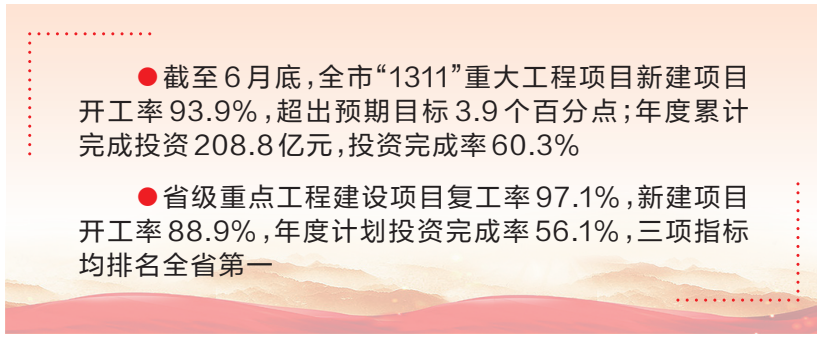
●截至6月底，全市“1311”重大工程项目新建项目开工率93.9%，超出预期目标3.9个百分点；年度累计完成投资208.8亿元，投资完成率60.3%

●省级重点工程建设项目复工率97.1%，新建项目开工率88.9%，年度计划投资完成率56.1%，三项指标均排名全省第一